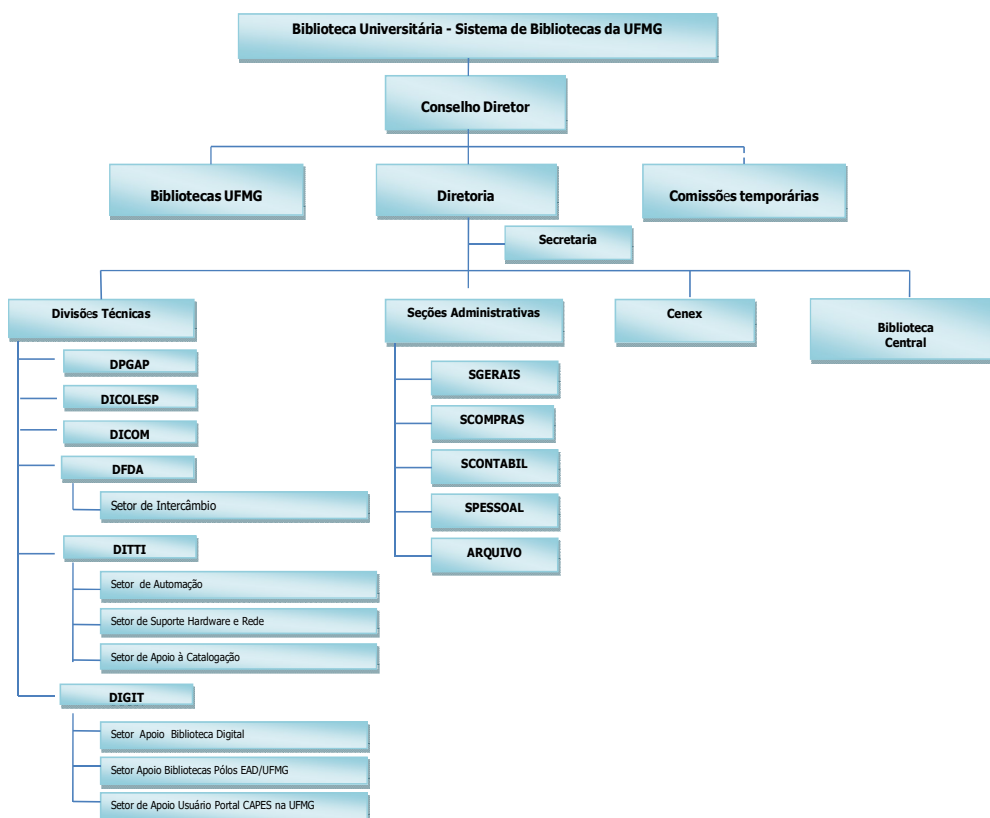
Biblioteca Universitária - Sistema de Bibliotecas da UFMG

Conselho Diretor

Bibliotecas UFMG

Diretoria

Comissões temporárias

Secretaria

Divisões Técnicas

Seções Administrativas

Cenex

Biblioteca Central

DPGAP

DICOLESP

DICOM

DFDA

Setor de Intercâmbio

DITTI

Setor de Automação

Setor de Suporte Hardware e Rede

Setor de Apoio à Catalogação

DIGIT

Setor Apoio Biblioteca Digital

Setor Apoio Bibliotecas Pólos EAD/UFMG

Setor de Apoio Usuário Portal CAPES na UFMG

SGERAIS

SCOMPRAS

SCONTABIL

SPESSOAL

ARQUIVO